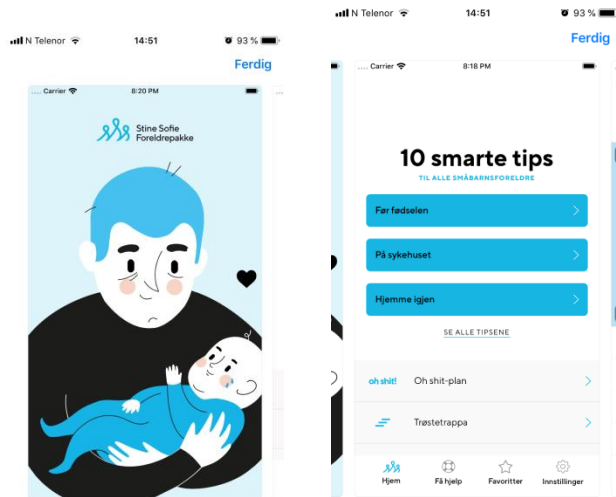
N Telenor 14:51 93 %

Ferdig

Carrier 8:20 PM

Stine Sofie Foreldrepakke

N Telenor 14:51 93 %

Ferdig

Carrier 8:18 PM

10 smarte tips

TIL ALLE SMÅBARNSFORELDRE

Før fødselen

På sykehuset

Hjemme igjen

SE ALLE TIPSENE

oh shit! Oh shit-plan

Trøstetrappa

Hjem Få hjelp Favoritter Innstillinger